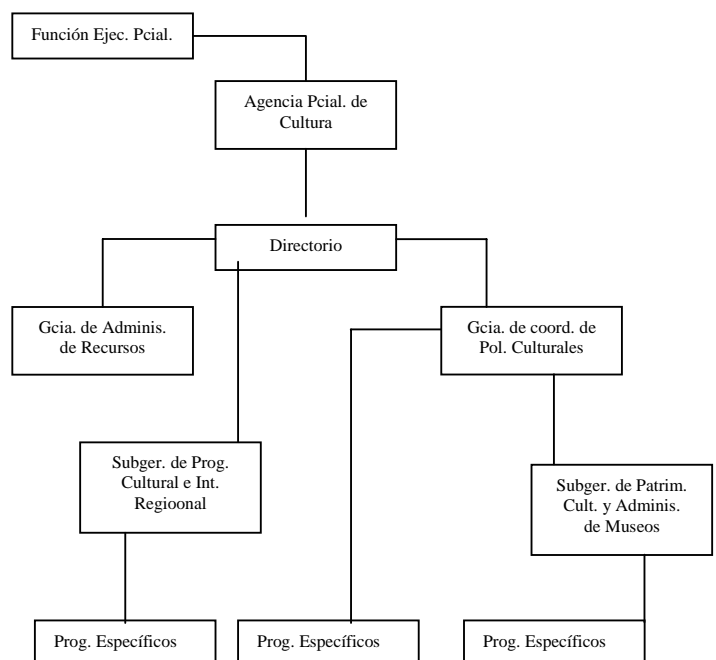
Función Ejec. Pcial.

Agencia Pcial. de Cultura

Directorio

Gcia. de Adminis. de Recursos

Gcia. de coord. de Pol. Culturales

Subger. de Prog. Cultural e Int. Regioonal

Subger. de Patrim. Cult. y Adminis. de Museos

Prog. Específicos

Prog. Específicos

Prog. Específicos